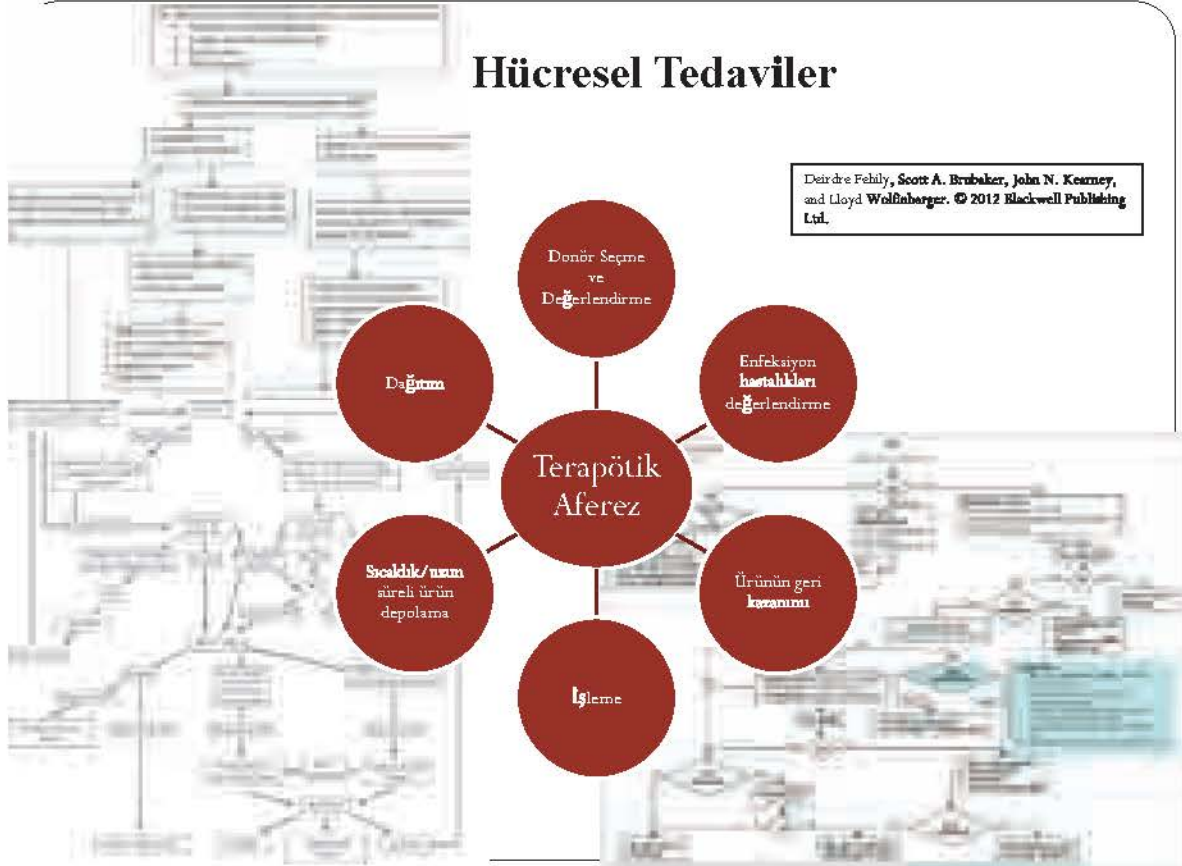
Hücresel Tedaviler

Deirdre Fehily, Scott A. Brubaker, John N. Kearney, and Lloyd Wolfinbarger. © 2012 Blackwell Publishing Ltd.

Donör Seçme ve Değerlendirme

Enfeksiyon hastalıkları değerlendirme

Ürünün geri kazanımı

İşleme

Sıcaklık/uzun süreli ürün depolama

Dağıtım

Terapötik Aferez